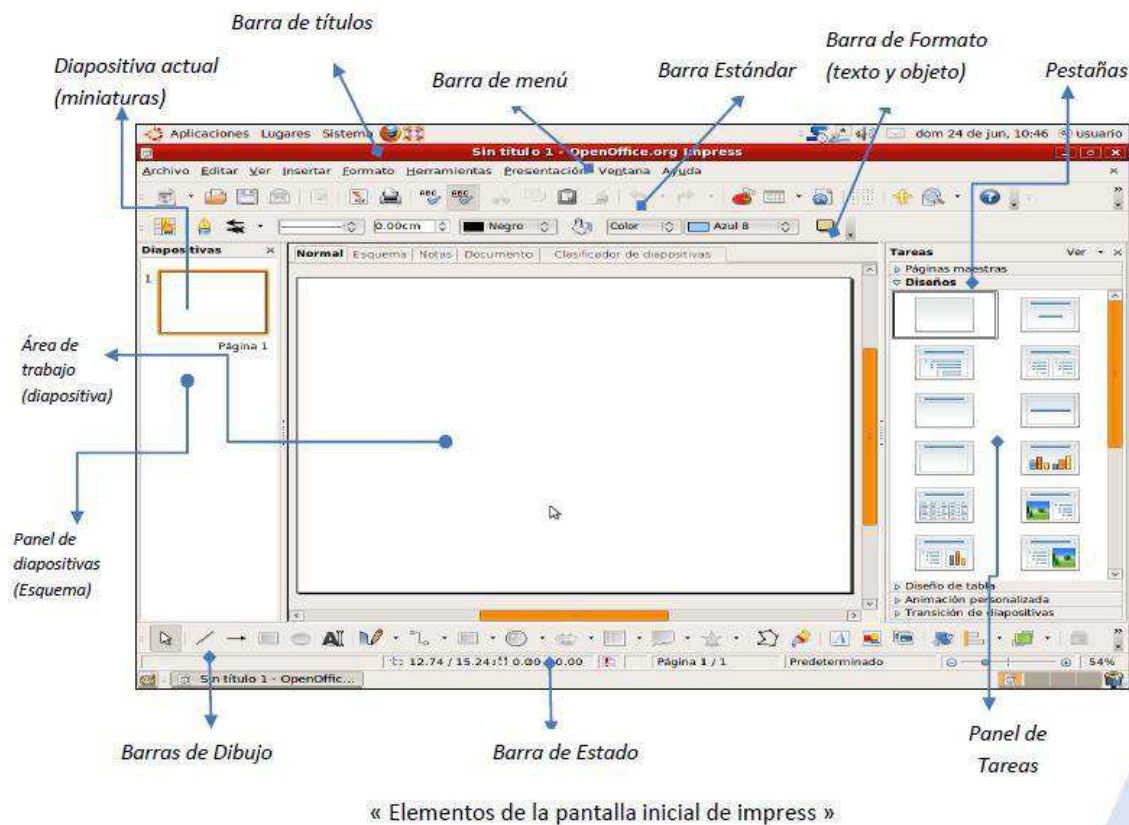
Barra de títulos

Diapositiva actual (miniaturas)

Barra de menú

Barra Estándar

Barra de Formato (texto y objeto)

Pestañas

Aplicaciones Lugares Sistema

dom 24 de jun, 10:46 usuario

Sin título 1 - OpenOffice.org Impress

Archivo Editar Ver Insertar Formato Herramientas Presentación Ventana Ayuda

0.00cm Negro Color Azul 8

Diapositivas

Normal Esquema Notas Documento Clasificador de diapositivas

Tareas Ver

Páginas maestras

Diseños

1

Página 1

Área de trabajo (diapositiva)

Panel de diapositivas (Esquema)

Diseño de tabla

Animación personalizada

Transición de diapositivas

12.74 / 15.24 0.00 x 0.00 Página 1 / 1 Predeterminado 54%

Sin título 1 - OpenOffic...

Barras de Dibujo

Barra de Estado

Panel de Tareas

« Elementos de la pantalla inicial de impress »